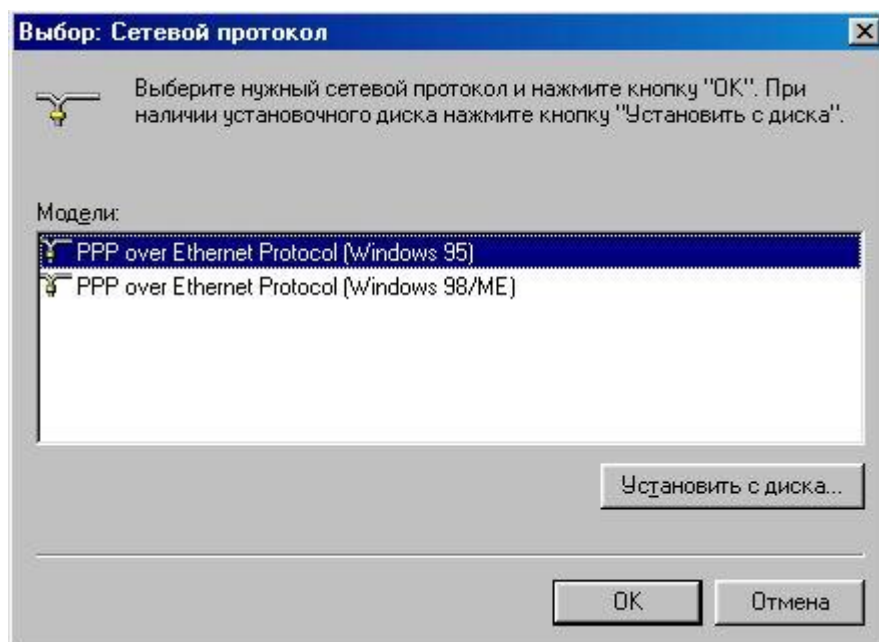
Выбор: Сетевой протокол

Выберите нужный сетевой протокол и нажмите кнопку "ОК". При наличии установочного диска нажмите кнопку "Установить с диска".

Модели:

PPP over Ethernet Protocol (Windows 95)
PPP over Ethernet Protocol (Windows 98/ME)

Установить с диска...

OK

Отмена